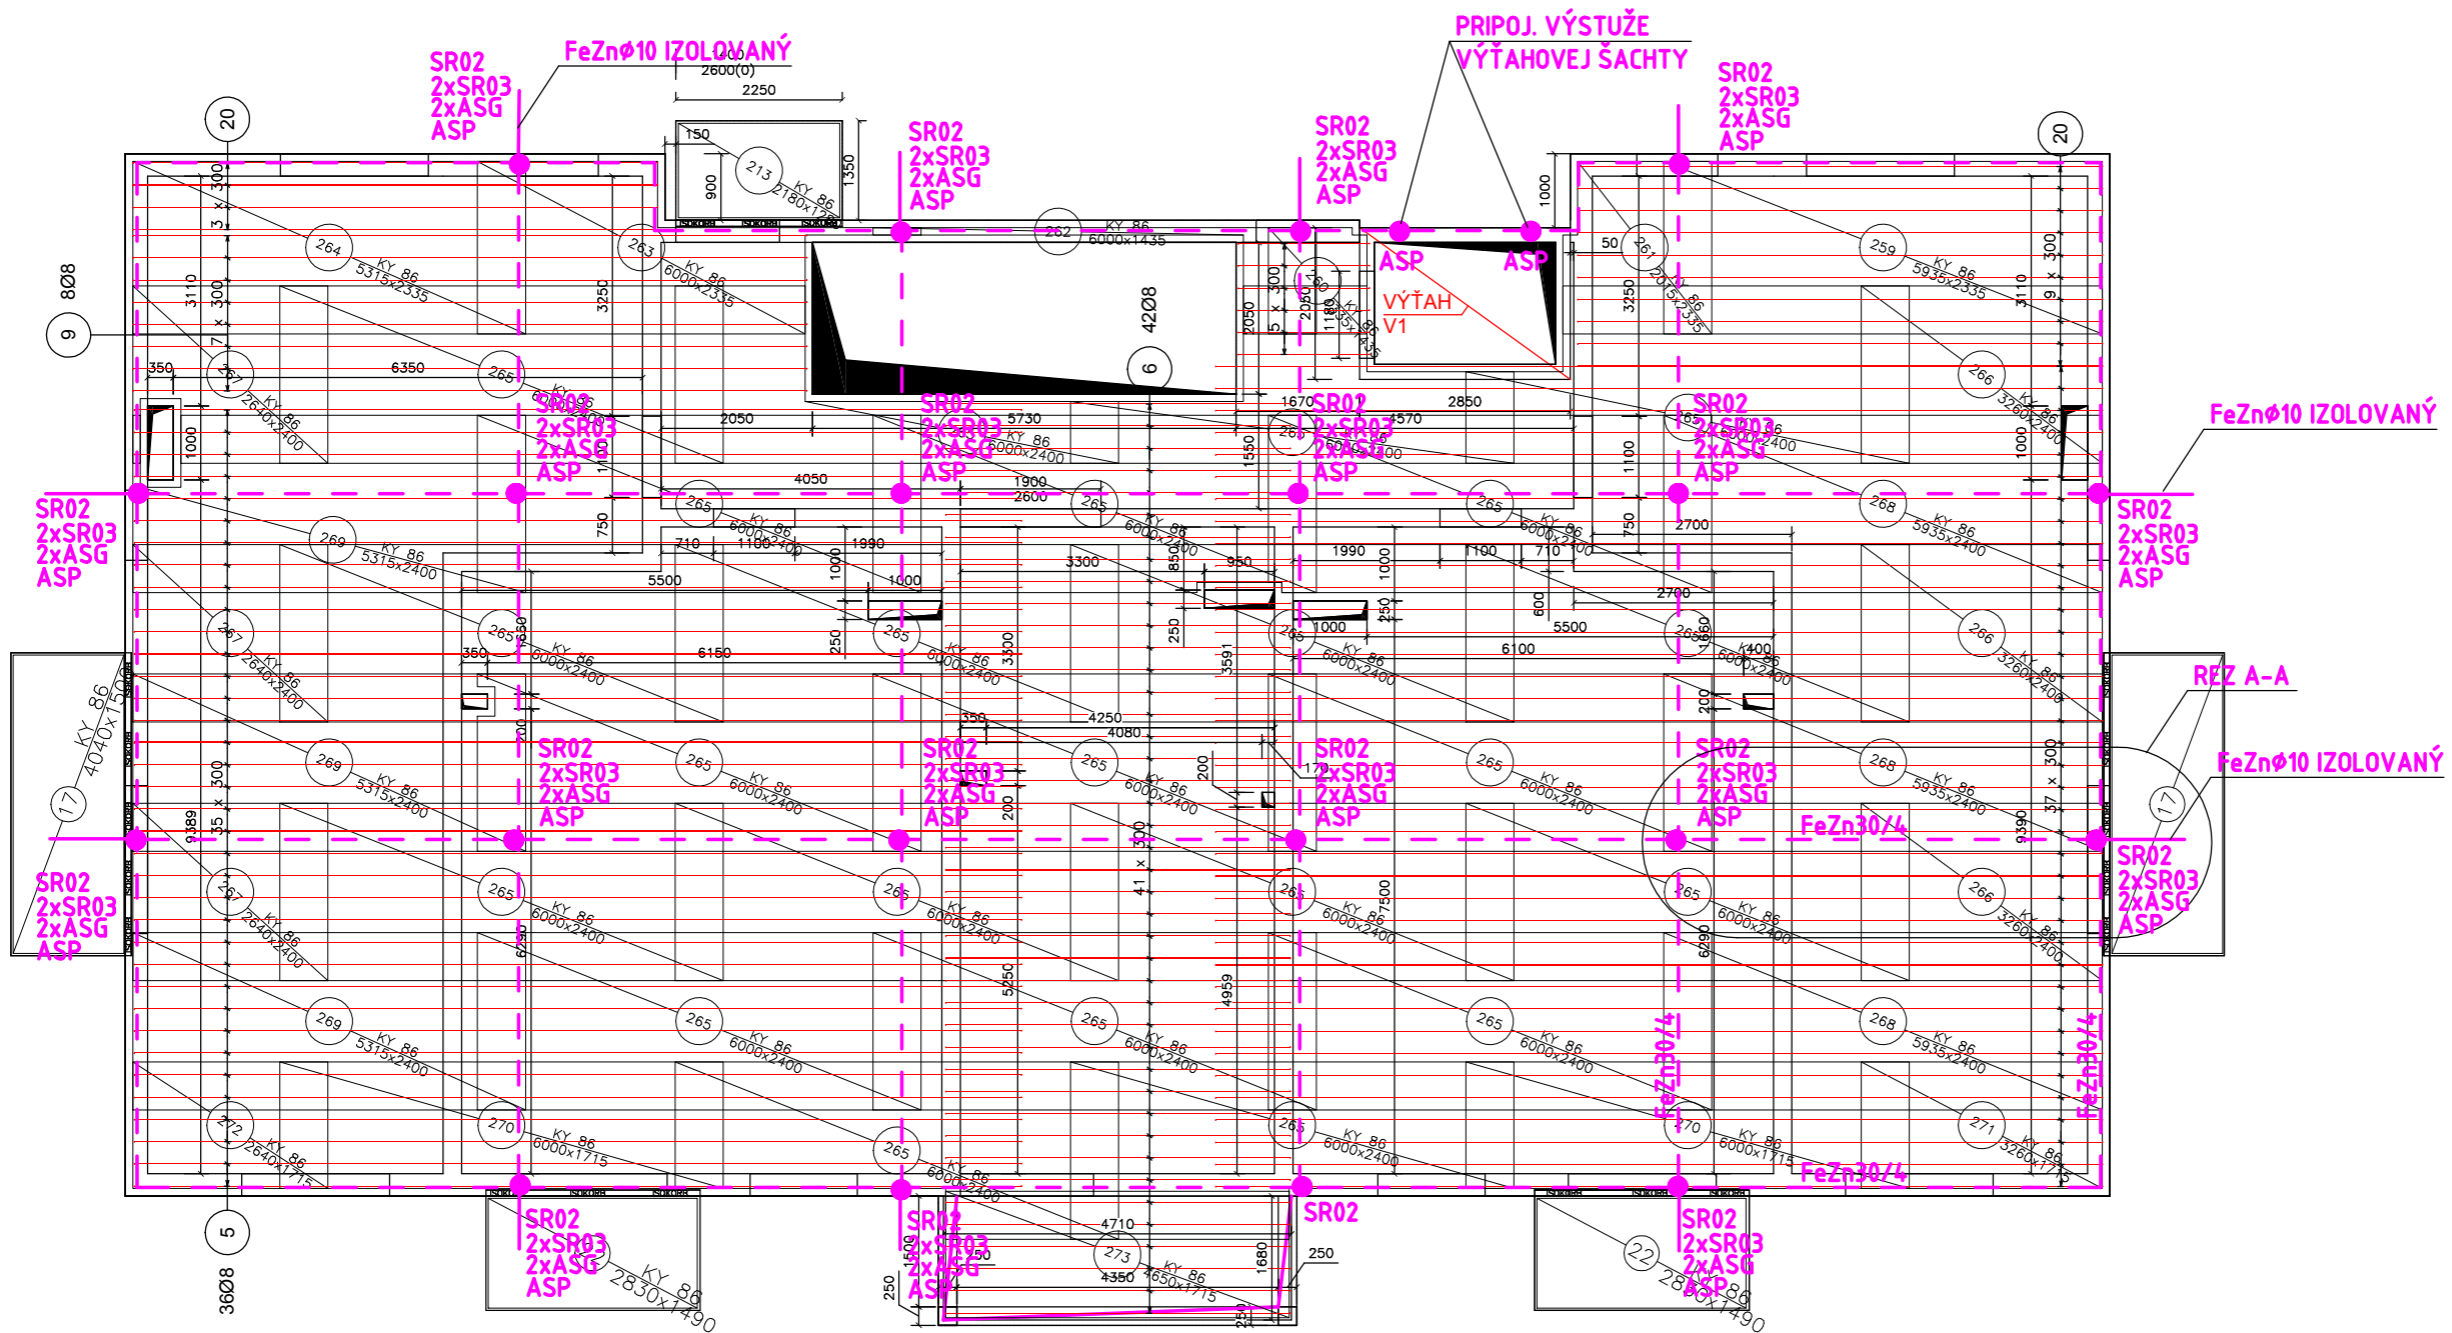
PRIPOJ. VÝSTUŽE
VÝŤAHOVEJ ŠACHTY

SR02
2xSR03
2xASG
ASP

FeZnØ10 IZOLOVANÝ

2600(0)
2250

SR02
2xSR03
2xASG
ASP

SR02
2xSR03
2xASG
ASP

SR02
2xSR03
2xASG
ASP

20

20

150
213
KY 86
2180x1250
900
1350

1000

262
KY 86
6000x1435

ASP
ASP

VÝŤAH
V1

50
261
KY 86
2015x2335

259
KY 86
5935x2335

264
KY 86
5315x2335

263
KY 86
6000x2335

8Ø8
9

3110
3 x 300
7 x 300
3250

42Ø8
6

2050
5 x 300
2050
1180
260
KY 86
1615x1435

3250
3110
9 x 300

350
6350
267
KY 86
2640x2400
265
KY 86
6000x2400

1000

SR02
2xSR03
2xASG
ASP

2050
5730
SR02
2xSR03
2xASG
ASP
KY 86
6000x2400

1670
SR02
2xSR03
2xASG
ASP
4570
2850
1550

SR02
2xSR03
2xASG
ASP
1100

266
KY 86
3260x2400
1000

FeZnØ10 IZOLOVANÝ

SR02
2xSR03
2xASG
ASP

4050
1900
2600
265
265
265
268
KY 86
5935x2400

SR02
2xSR03
2xASG
ASP

750
269
KY 86
5315x2400
710
KY 86
1180x2400
1990
5500
1000
1000
3300
850
950
1990
1000
1100
710
2700
2700
600
5500
750

267
KY 86
2640x2400
265
KY 86
6000x2400
650
350
6150
250
265
KY 86
6000x2400
3300
250
3591
265
1000
KY 86
6000x2400
250
6100
1060
265
KY 86
6000x2400
400
266
KY 86
3260x2400

KY 86
4040x1500
17

REZ A-A

200
350
4250
4080
200
170
200

269
KY 86
5315x2400
SR02
2xSR03
2xASG
ASP
265
KY 86
6000x2400
SR02
2xSR03
2xASG
ASP
265
KY 86
6000x2400
SR02
2xSR03
2xASG
ASP
265
KY 86
6000x2400
SR02
2xSR03
2xASG
ASP
268
KY 86
5935x2400

FeZnØ10 IZOLOVANÝ

17

9389
35 x 300
200
41 x 300
37 x 300
9390

FeZn30/4

SR02
2xSR03
2xASG
ASP

SR02
2xSR03
2xASG
ASP

267
KY 86
2640x2400
265
KY 86
6000x2400
265
KY 86
6000x2400
265
KY 86
6000x2400
7500
265
KY 86
6000x2400
266
KY 86
3260x2400
6290
6290
5250
4959

269
KY 86
5315x2400
265
KY 86
6000x2400
265
KY 86
6000x2400
265
KY 86
6000x2400
268
KY 86
5935x2400

FeZn30/4
FeZn30/4

272
KY 86
2640x1715
270
KY 86
6000x1715
265
KY 86
6000x2400
265
KY 86
6000x2400
270
KY 86
6000x1715
271
KY 86
3260x1715

FeZn30/4

5
36Ø8

SR02
2xSR03
2xASG
ASP
KY 86
2830x1490

SR02
2xSR03
2xASG
ASP
1500
250
250
4710
273
KY 86
4650x1715
4350
1680
250
SR02

SR02
2xSR03
2xASG
ASP
22
KY 86
2830x1490